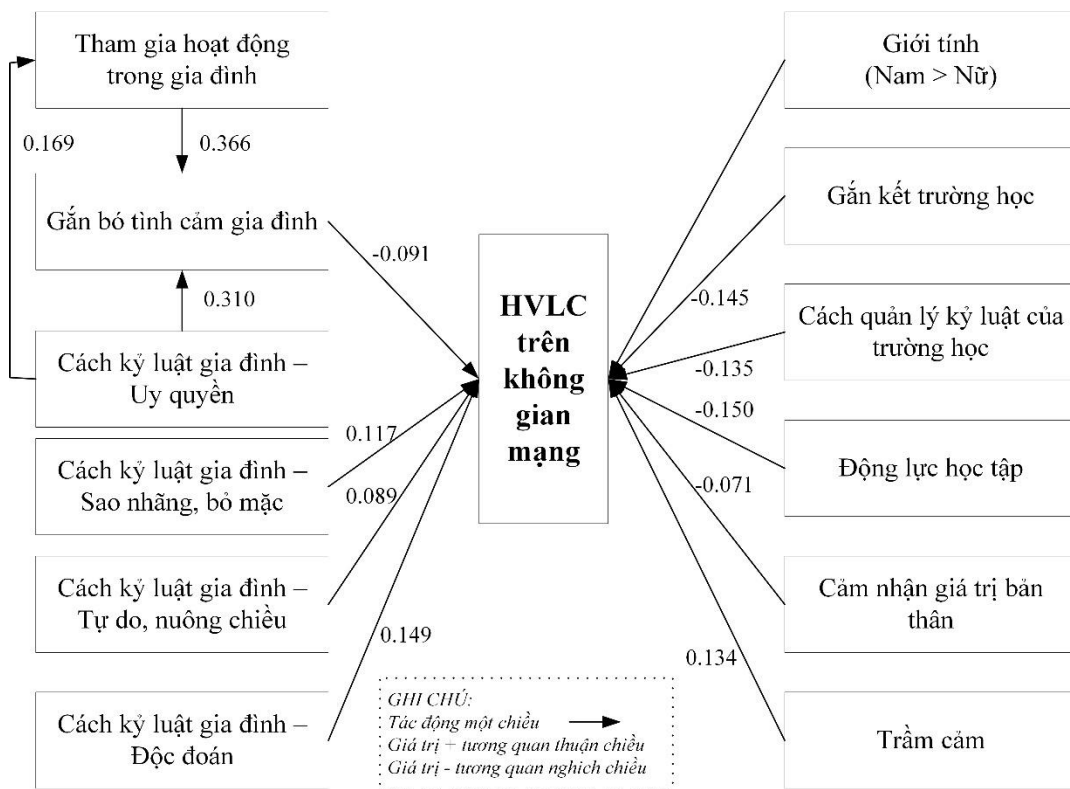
Tham gia hoạt động trong gia đình

0.169

0.366

Gắn bó tình cảm gia đình

-0.091

0.310

Cách kỷ luật gia đình – Uy quyền

0.117

Cách kỷ luật gia đình – Sao nhãng, bỏ mặc

0.089

Cách kỷ luật gia đình – Tự do, nuông chiều

0.149

Cách kỷ luật gia đình – Độc đoán

HVLC trên không gian mạng

Giới tính (Nam > Nữ)

Gắn kết trường học

-0.145

Cách quản lý kỷ luật của trường học

-0.135

-0.150

Động lực học tập

-0.071

Cảm nhận giá trị bản thân

0.134

Trầm cảm

GHI CHÚ:
Tác động một chiều
Giá trị + tương quan thuận chiều
Giá trị - tương quan nghịch chiều